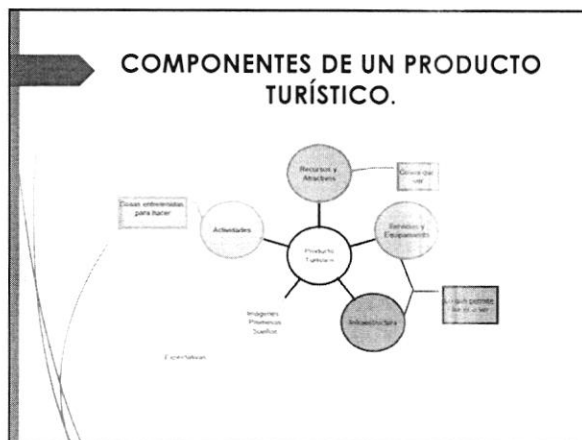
COMPONENTES DE UN PRODUCTO TURÍSTICO.

Recursos y Atractivos

Cosas que ver

Cosas entretenidas para hacer

Actividades

Producto Turístico

Servicios y Equipamiento

Infraestructura

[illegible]

Imágenes Promesas Sueños

Expectativas